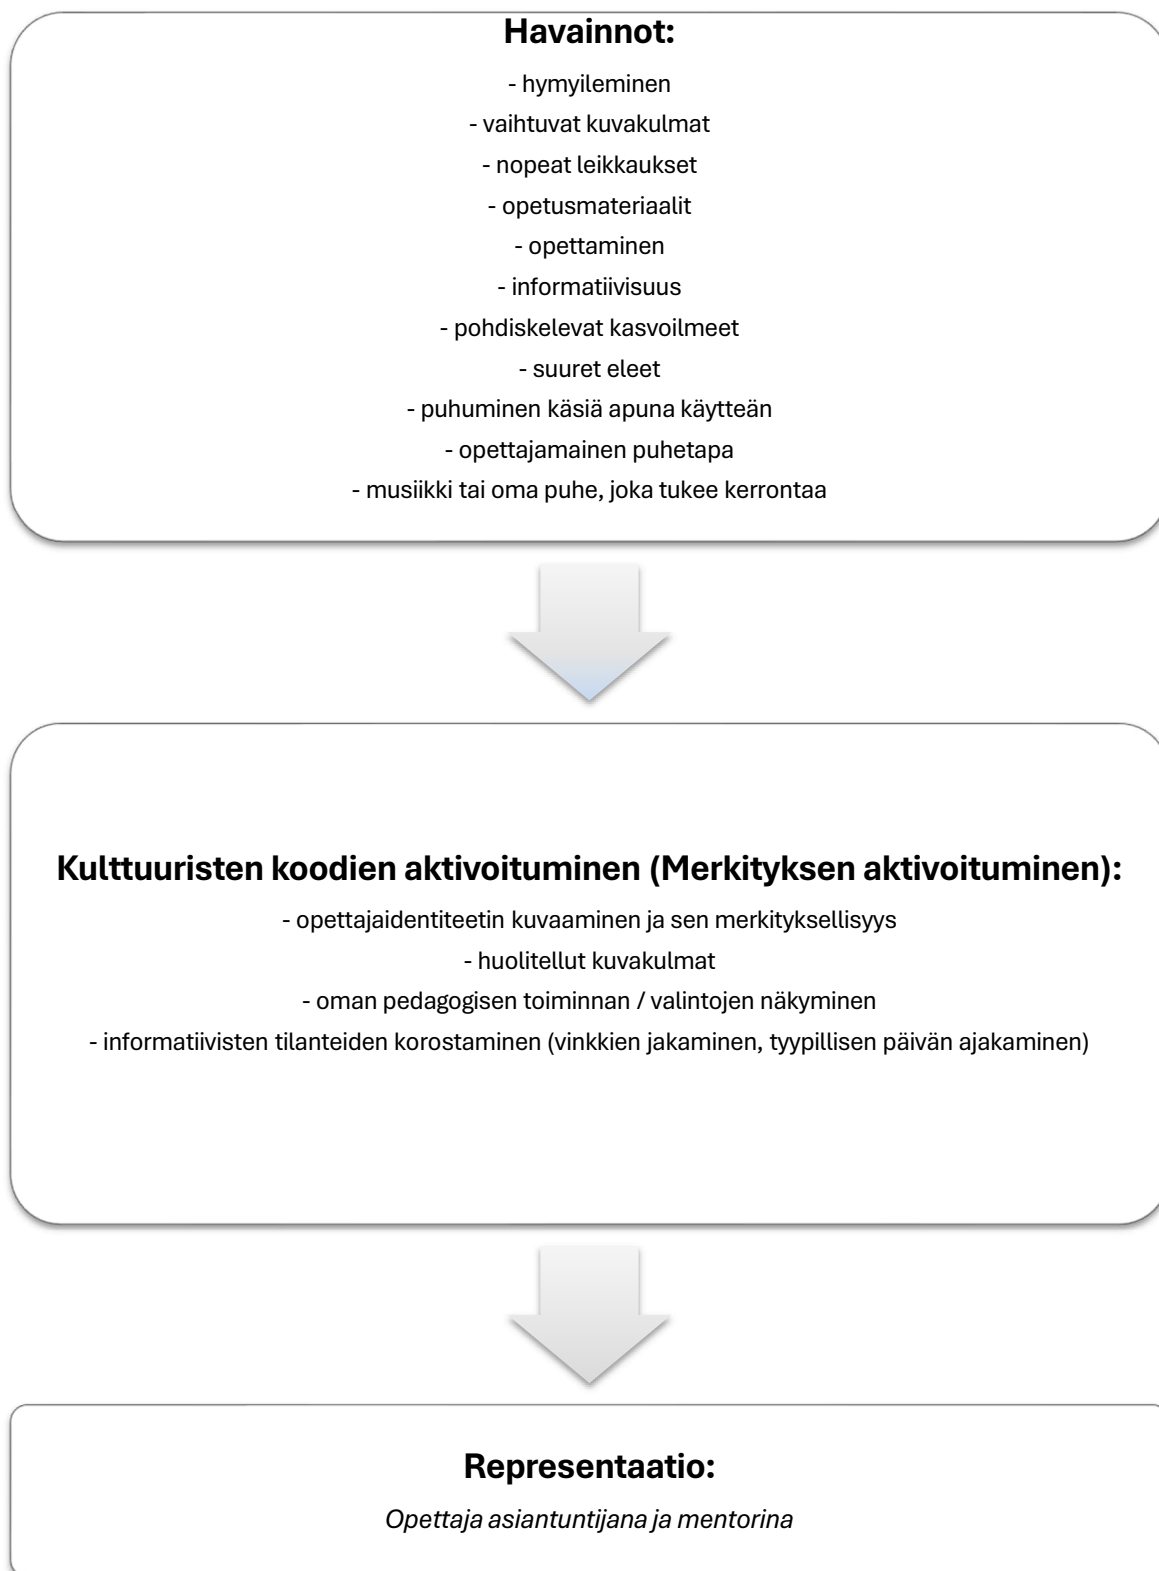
Havainnot:

- hymyileminen
- vaihtuvat kuvakulmat
- nopeat leikkaukset
- opetusmateriaalit
- opettaminen
- informatiivisuus
- pohdiskelevat kasvoilmeet
- suuret eleet
- puhuminen käsiä apuna käytteän
- opettajamainen puhetapa
- musiikki tai oma puhe, joka tukee kerrontaa

Kulttuuristen koodien aktivoituminen (Merkityksen aktivoituminen):

- opettajaidentiteetin kuvaaminen ja sen merkityksellisyys
- huolitellut kuvakulmat
- oman pedagogisen toiminnan / valintojen näkyminen
- informatiivisten tilanteiden korostaminen (vinkkien jakaminen, tyypillisen päivän ajakaminen)

Representaatio:

*Opettaja asiantuntijana ja mentorina*